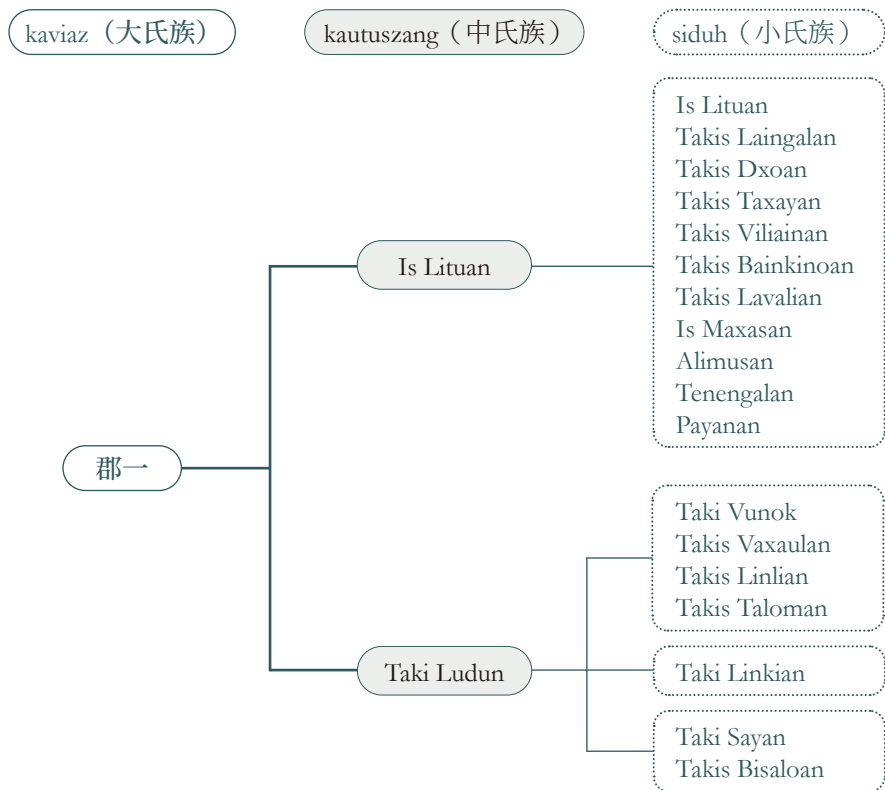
kaviaz（大氏族）

kautuszang（中氏族）

siduh（小氏族）

郡一

Is Lituan

Is Lituan
Takis Laingalan
Takis Dxoan
Takis Taxayan
Takis Viliainan
Takis Bainkinoan
Takis Lavalian
Is Maxasan
Alimusan
Tenengalan
Payanan

Taki Ludun

Taki Vunok
Takis Vaxaulan
Takis Linlian
Takis Taloman

Taki Linkian

Taki Sayan
Takis Bisaloan